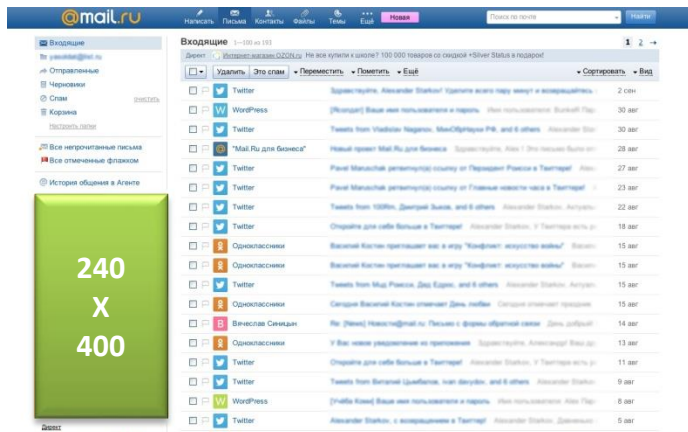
@mail.ru

Написать Письма Контакты Файлы Темы Ещё Новая

Поиск по почте Найти

Входящие
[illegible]@list.ru
Отправленные
Черновики
Спам очистить
Корзина
Настроить папки

Все непрочитанные письма
Все отмеченные флажком

История общения в Агенте

240
X
400

Директ

Входящие 1—100 из 193

1 2 →

Директ Интернет-магазин OZON.ru Не все купили к школе? 100 000 товаров со скидкой +Silver Status в подарок!

Удалить Это спам Переместить Пометить Ещё Сортировать Вид

| | | |
|---|---|---|
| Twitter | Здравствуйте, Alexander Starkov! Удалите всего пару минут и возвращайтесь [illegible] | 2 сен |
| WordPress | [Ясходи] Ваше имя пользователя и пароль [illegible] | 30 авг |
| Twitter | Tweets from Vladislav Nagaron, MaxOЙ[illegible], PR & 6 others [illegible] | 30 авг |
| "Mail.Ru для бизнеса" | Новый проект Mail.Ru для бизнеса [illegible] | 28 авг |
| Twitter | Pavel Maruschak ретвитнул(а) ссылку от Президент Россия в Твиттере! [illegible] | 27 авг |
| Twitter | Pavel Maruschak ретвитнул(а) ссылку от Главные новости часа в Твиттере! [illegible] | 23 авг |
| Twitter | Tweets from 100Rm, Дмитрий Зыков, and 6 others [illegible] | 22 авг |
| Twitter | Откройте для себя больше в Твиттере! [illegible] | 18 авг |
| Одноклассники | Василий Костин приглашает вас в игру "Конфликт: искусство войны!" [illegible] | 15 авг |
| Одноклассники | Василий Костин приглашает вас в игру "Конфликт: искусство войны!" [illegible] | 15 авг |
| Twitter | Tweets from Мир Роисса, Дед Ёдрон, and 6 others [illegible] | 15 авг |
| Одноклассники | Сегодня Василий Костин отмечает День любви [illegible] | 15 авг |
| Вячеслав Синицын | Re: [News] Новости@mail.ru: Письмо с формы обратной связи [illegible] | 14 авг |
| Одноклассники | У Вас новое уведомление из приложения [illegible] | 13 авг |
| Twitter | Откройте для себя больше в Твиттере! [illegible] | 11 авг |
| Twitter | Tweets from Виталий Цымбалов, Ivan dacydov, and 6 others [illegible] | 9 авг |
| WordPress | [Учёба Ккни] Ваше имя пользователя и пароль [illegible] | 8 авг |
| Twitter | Alexander Starkov, с возвращением в Твиттер! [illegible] | 5 авг |